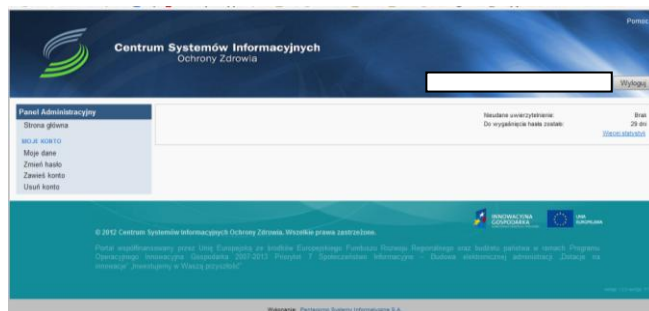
Pomoc

Centrum Systemów Informacyjnych
Ochrony Zdrowia

Wyloguj

Panel Administracyjny
Strona główna
MOJE KONTO
Moje dane
Zmień hasło
Zawieś konto
Usuń konto

Nieudane uwierzytelniania: Brak
Do wygaśnięcia hasła zostało: 29 dni
Więcej statystyk

© 2012 Centrum Systemów Informacyjnych Ochrony Zdrowia. Wszelkie prawa zastrzeżone.

INNOWACYJNA GOSPODARKA
UNIA EUROPEJSKA

Portal współfinansowany przez Unię Europejską ze środków Europejskiego Funduszu Rozwoju Regionalnego oraz budżetu państwa w ramach Programu Operacyjnego Innowacyjna Gospodarka 2007-2013 Priorytet 7 Społeczeństwo informacyjne – Budowa elektronicznej administracji „Dotacje na innowacje" „Inwestujemy w Waszą przyszłość"

Wykonanie: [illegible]